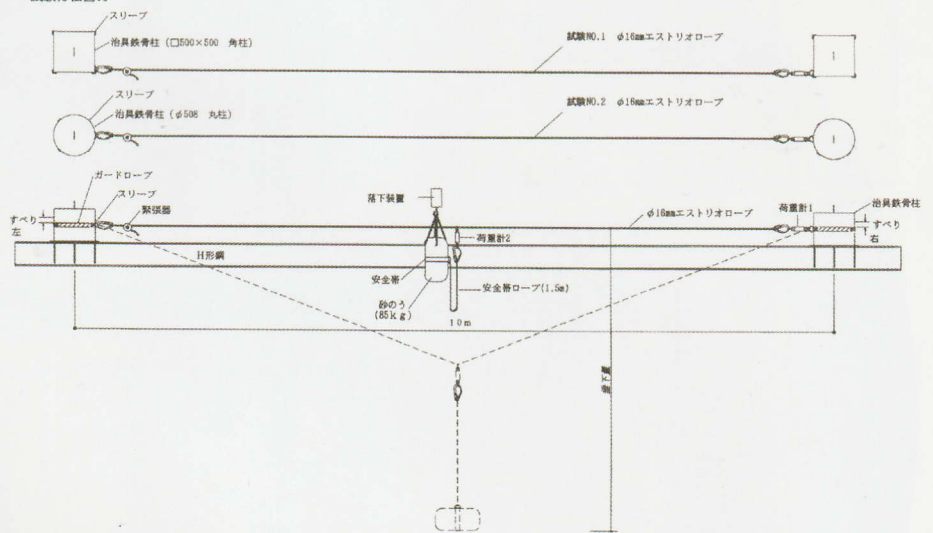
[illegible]

スリーブ
治具鉄骨柱（□500×500　角柱）
試験NO.1　φ16mmエストリオロープ

スリーブ
治具鉄骨柱（φ508　丸柱）
試験NO.2　φ16mmエストリオロープ

ガードロープ
スリーブ
緊張器
すべり
左
落下装置
φ16mmエストリオロープ
荷重計1
治具鉄骨柱
すべり
右
荷重計2
H形鋼
安全帯
安全帯ロープ(1.5m)
砂のう
(85kg)
10m
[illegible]